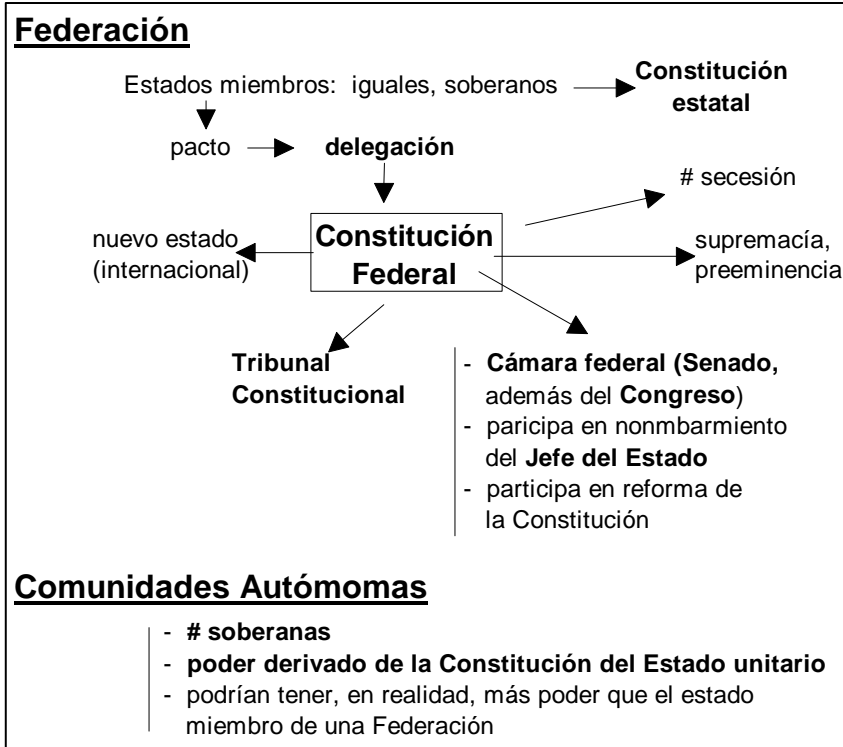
**Federación**

Estados miembros: iguales, soberanos → **Constitución estatal**

pacto → **delegación**

**Constitución Federal**

# secesión

nuevo estado (internacional)

supremacía, preeminencia

**Tribunal Constitucional**

- **Cámara federal (Senado,** además del **Congreso**)
- paricipa en nonmbarmiento del **Jefe del Estado**
- participa en reforma de la Constitución

**Comunidades Autómomas**

- **# soberanas**
- **poder derivado de la Constitución del Estado unitario**
- podrían tener, en realidad, más poder que el estado miembro de una Federación